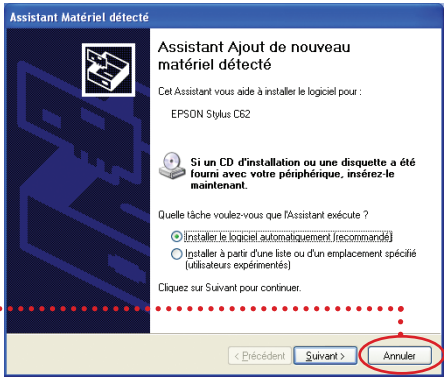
Assistant Matériel détecté

Assistant Ajout de nouveau matériel détecté

Cet Assistant vous aide à installer le logiciel pour :

EPSON Stylus C62

Si un CD d'installation ou une disquette a été fourni avec votre périphérique, insérez-le maintenant.

Quelle tâche voulez-vous que l'Assistant exécute ?

Installer le logiciel automatiquement (recommandé)

Installer à partir d'une liste ou d'un emplacement spécifié (utilisateurs expérimentés)

Cliquez sur Suivant pour continuer.

< Précédent

Suivant >

Annuler